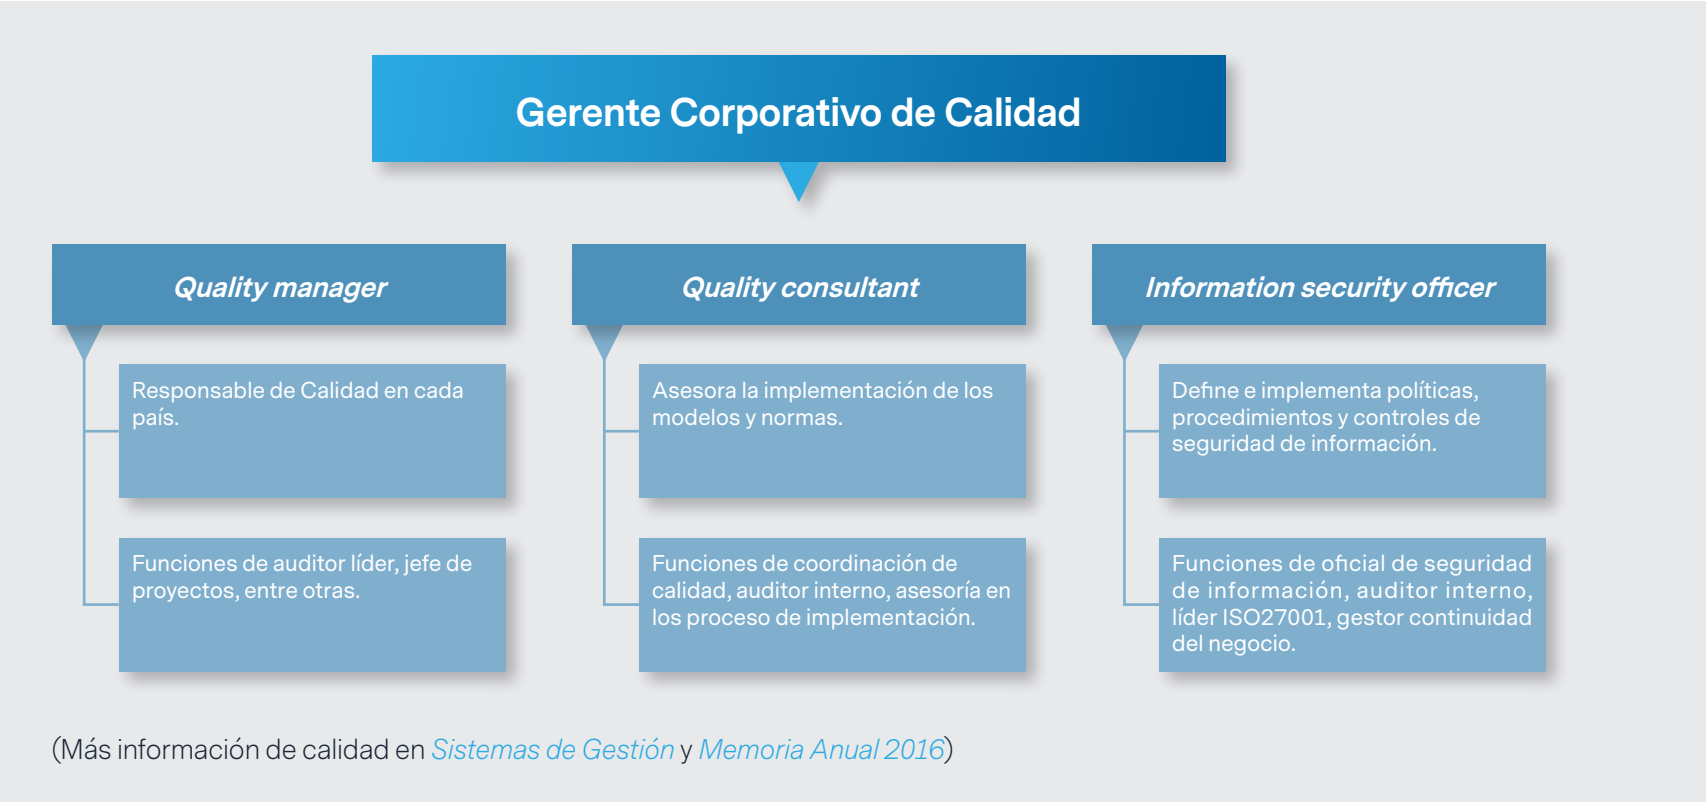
Gerente Corporativo de Calidad

Quality manager

Responsable de Calidad en cada país.

Funciones de auditor líder, jefe de proyectos, entre otras.

Quality consultant

Asesora la implementación de los modelos y normas.

Funciones de coordinación de calidad, auditor interno, asesoría en los proceso de implementación.

Information security officer

Define e implementa políticas, procedimientos y controles de seguridad de información.

Funciones de oficial de seguridad de información, auditor interno, líder ISO27001, gestor continuidad del negocio.

(Más información de calidad en Sistemas de Gestión y Memoria Anual 2016)